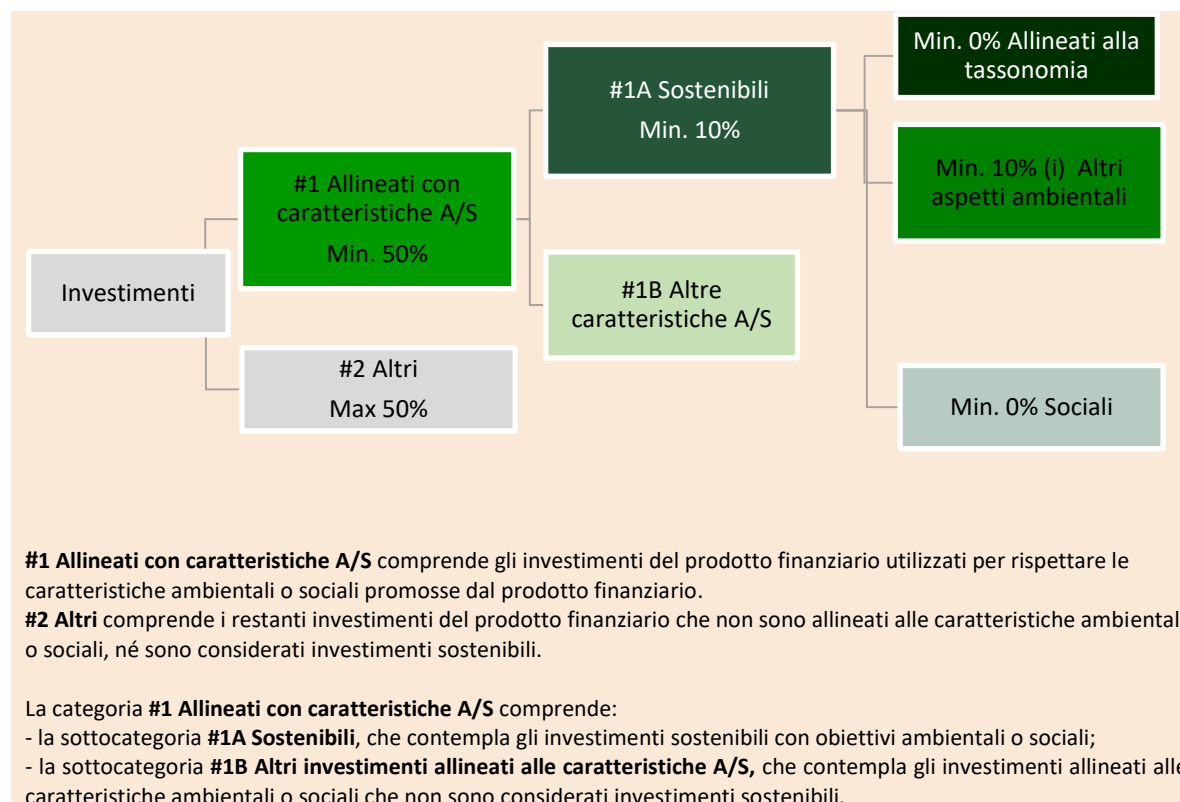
Min. 0% Allineati alla tassonomia

#1A Sostenibili
Min. 10%

Min. 10% (i) Altri aspetti ambientali

#1 Allineati con caratteristiche A/S
Min. 50%

Investimenti

#1B Altre caratteristiche A/S

#2 Altri
Max 50%

Min. 0% Sociali

**#1 Allineati con caratteristiche A/S** comprende gli investimenti del prodotto finanziario utilizzati per rispettare le caratteristiche ambientali o sociali promosse dal prodotto finanziario.
**#2 Altri** comprende i restanti investimenti del prodotto finanziario che non sono allineati alle caratteristiche ambientali o sociali, né sono considerati investimenti sostenibili.

La categoria **#1 Allineati con caratteristiche A/S** comprende:
- la sottocategoria **#1A Sostenibili**, che contempla gli investimenti sostenibili con obiettivi ambientali o sociali;
- la sottocategoria **#1B Altri investimenti allineati alle caratteristiche A/S,** che contempla gli investimenti allineati alle caratteristiche ambientali o sociali che non sono considerati investimenti sostenibili.